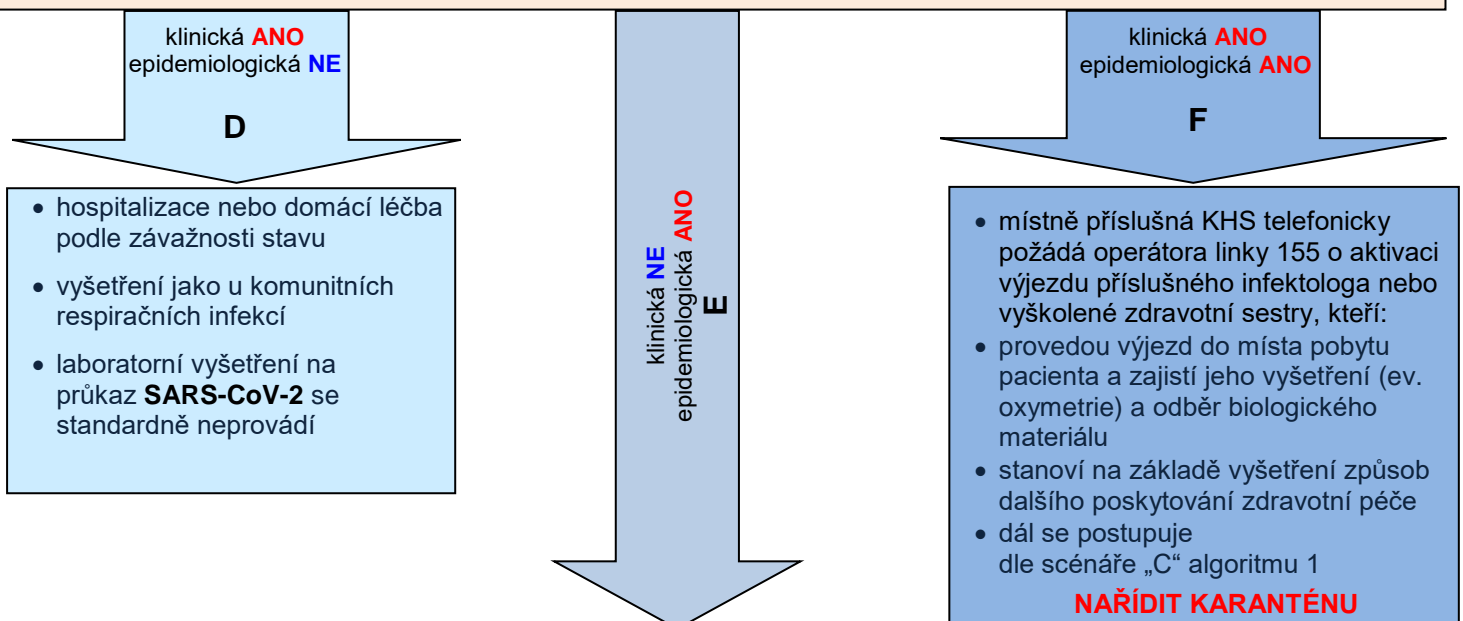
klinická ANO
epidemiologická NE

D

• hospitalizace nebo domácí léčba podle závažnosti stavu
• vyšetření jako u komunitních respiračních infekcí
• laboratorní vyšetření na průkaz SARS-CoV-2 se standardně neprovádí

klinická NE
epidemiologická ANO

E

klinická ANO
epidemiologická ANO

F

• místně příslušná KHS telefonicky požádá operátora linky 155 o aktivaci výjezdu příslušného infektologa nebo vyškolené zdravotní sestry, kteří:
• provedou výjezd do místa pobytu pacienta a zajistí jeho vyšetření (ev. oxymetrie) a odběr biologického materiálu
• stanoví na základě vyšetření způsob dalšího poskytování zdravotní péče
• dál se postupuje dle scénáře „C“ algoritmu 1

NAŘÍDIT KARANTÉNU